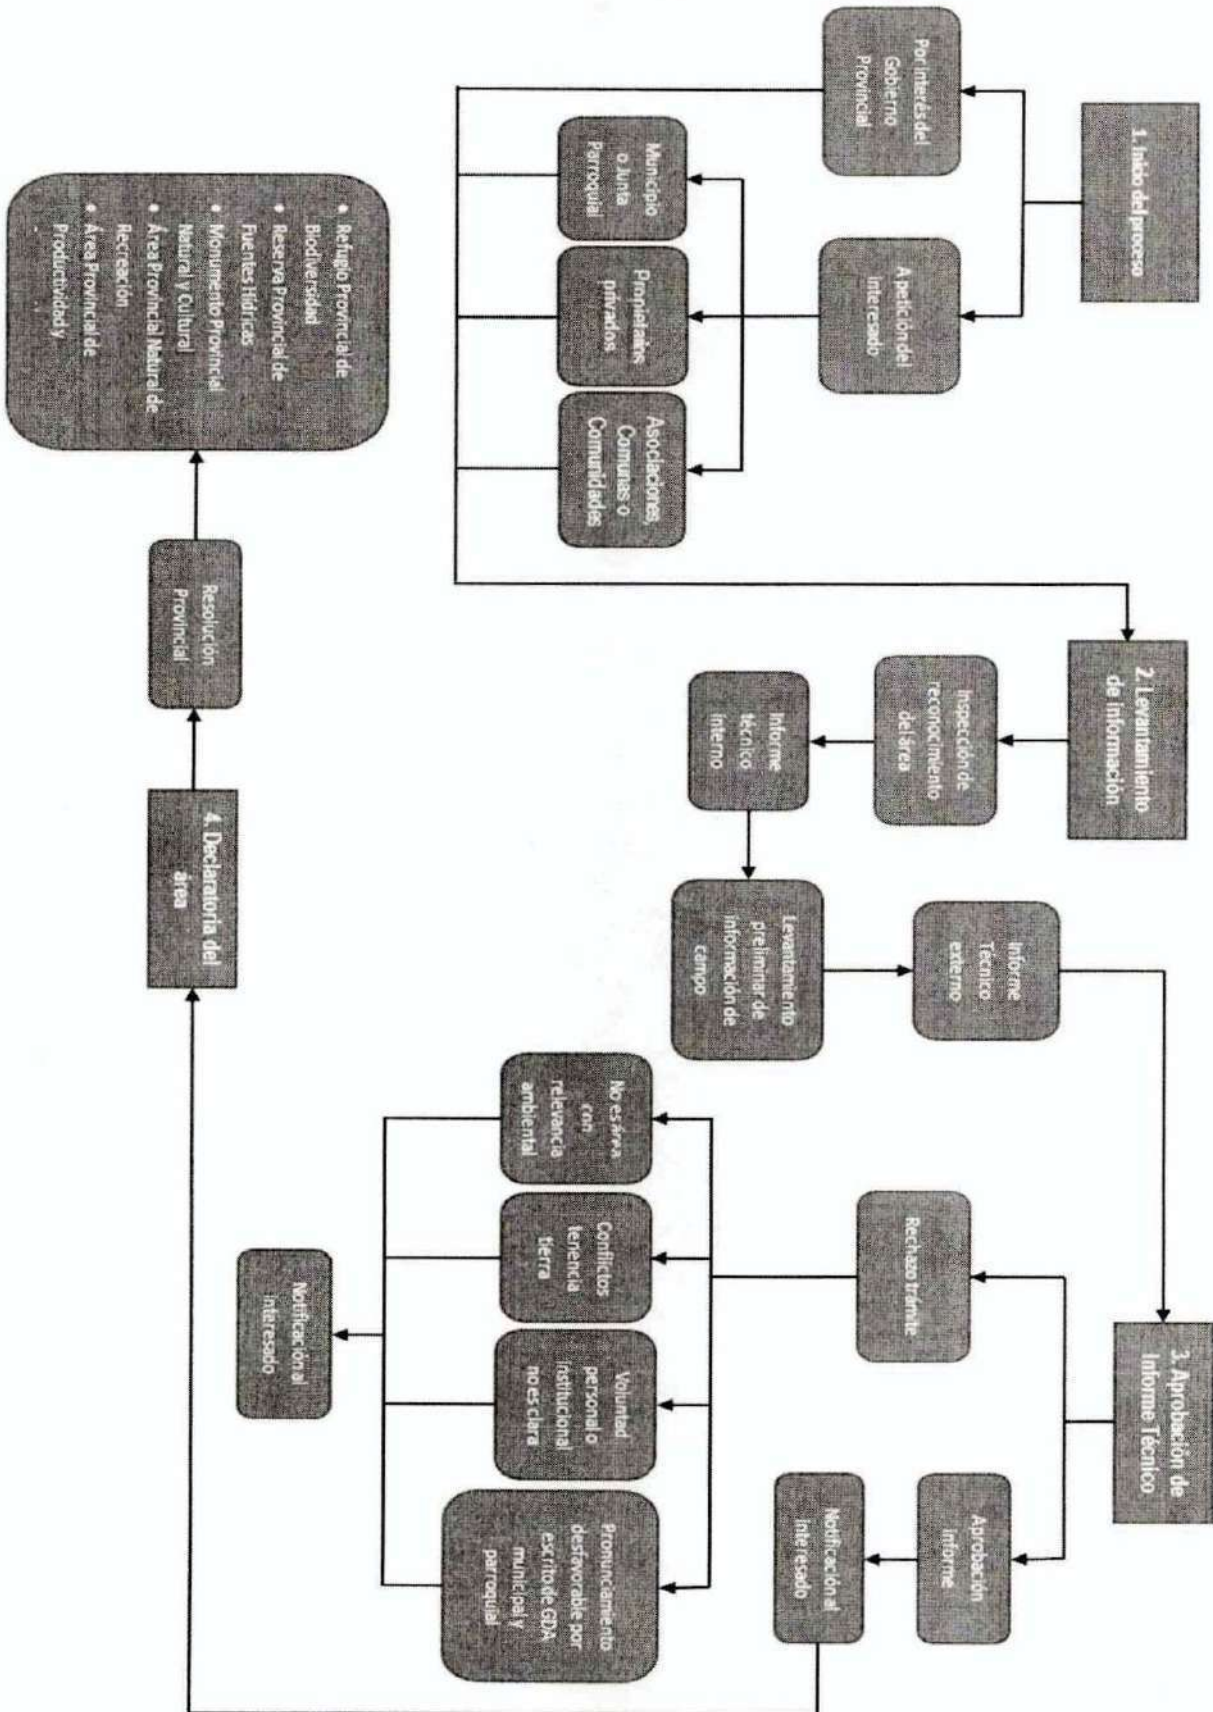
1. Inicio del proceso

Por interés del Gobierno Provincial

A petición del interesado

Municipio o Junta Parroquial

Propietarios privados

Asociaciones, Comunas o Comunidades

2. Levantamiento de información

Inspección de reconocimiento del área

Informe técnico interno

Levantamiento preliminar de información de campo

Informe Técnico externo

3. Aprobación de Informe Técnico

Rechazo trámite

Aprobación informe

Notificación al interesado

No es área con relevancia ambiental

Conflictos tenencia tierra

Voluntad personal o institucional no es clara

Pronunciamiento desfavorable por escrito de GDA municipal y parroquial

Notificación al interesado

4. Declaratoria del área

Resolución Provincial

• Refugio Provincial de Biodiversidad
• Reserva Provincial de Fuentes Hídricas
• Monumento Provincial Natural y Cultural
• Área Provincial Natural de Recreación
• Área Provincial de Productividad y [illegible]